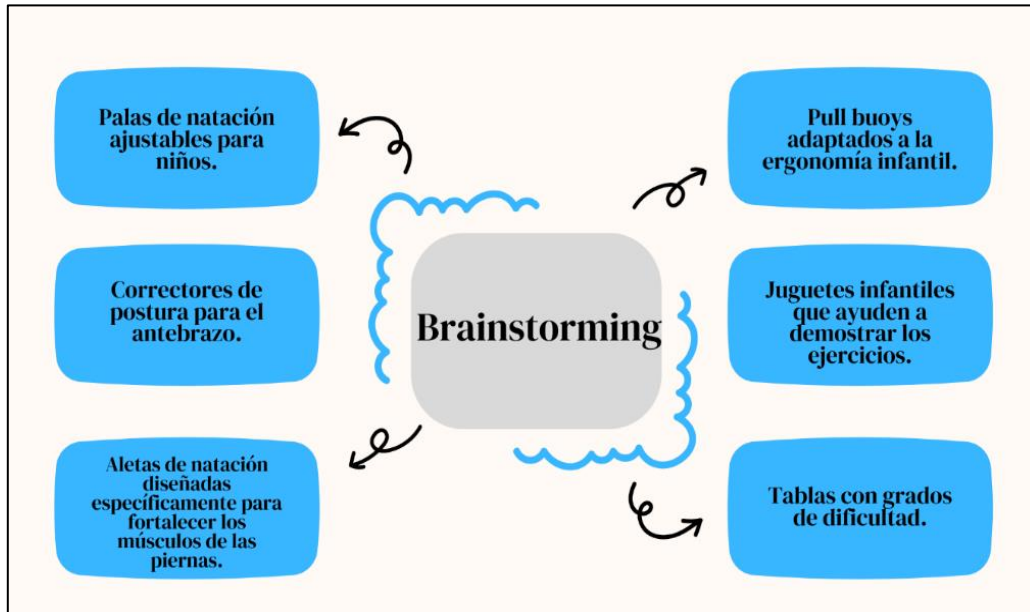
Brainstorming

Palas de natación ajustables para niños.

Correctores de postura para el antebrazo.

Aletas de natación diseñadas específicamente para fortalecer los músculos de las piernas.

Pull buoys adaptados a la ergonomía infantil.

Juguetes infantiles que ayuden a demostrar los ejercicios.

Tablas con grados de dificultad.